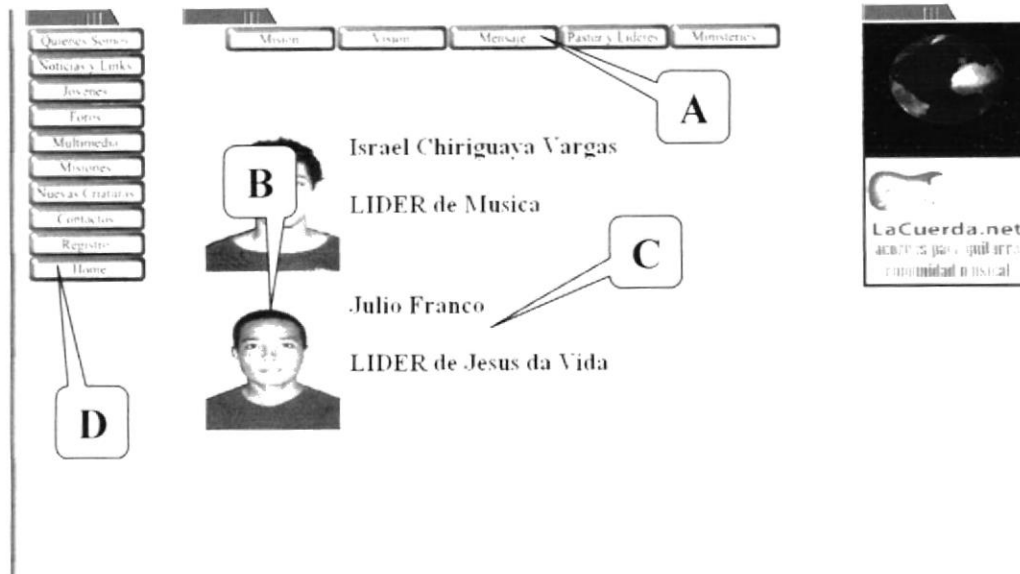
Quienes Somos
Noticias y Links
Jovenes
Fotos
Multimedio
Misiones
Nuevas Criaturas
Contactos
Registro
Home

Mision
Vision
Mensaje
Pastor y Lideres
Ministerios

A

Israel Chiriguaya Vargas

B

LIDER de Musica

C

Julio Franco

LIDER de Jesus da Vida

D

LaCuerda.net
acordes para guitarra
comunidad musical